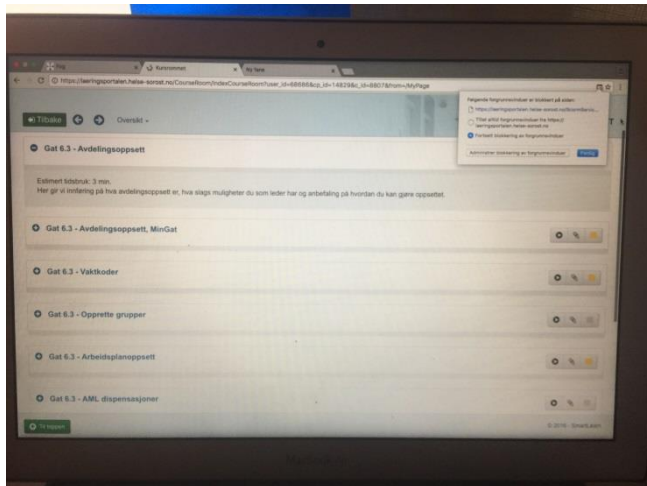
Kursrommet
Ny fane
https://laeringsportalen.helse-sorost.no/CourseRoom/IndexCourseRoom?user_id=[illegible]&cp_id=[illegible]&c_id=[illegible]&from=MyPage

Følgende forgrunnsvinduer er blokkert på siden:
https://laeringsportalen.helse-sorost.no/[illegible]
Tillat alltid forgrunnsvinduer fra https://laeringsportalen.helse-sorost.no
Fortsett blokkering av forgrunnsvinduer
Administrer blokkering av forgrunnsvinduer
Ferdig

Tilbake
Oversikt

Gat 6.3 - Avdelingsoppsett

Estimert tidsbruk: 3 min.
Her gir vi innføring på hva avdelingsoppsett er, hva slags muligheter du som leder har og anbefaling på hvordan du kan gjøre oppsettet.

Gat 6.3 - Avdelingsoppsett, MinGat

Gat 6.3 - Vaktkoder

Gat 6.3 - Opprette grupper

Gat 6.3 - Arbeidsplanoppsett

Gat 6.3 - AML dispensasjoner

Til toppen

© 2016 - SmartLearn

MacBook